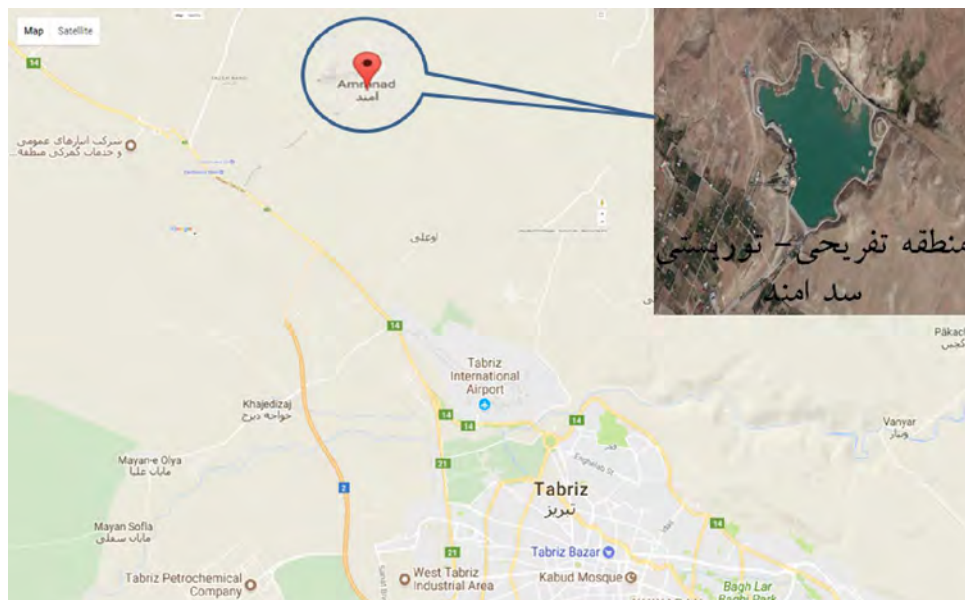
Map Satellite

14

Ammand
امند

شرکت انبارهای عمومی و خدمات گمرکی منطقه

اوعلی

منطقه تفریحی – توریستی سد امند

14

Pâkac
کجس

Tabriz International Airport

Khajedizaj
خواجه دیزج

14

14

Vanyar
ونیار

21

Mayan-e Olya
مایان علیا

2

Tabriz
تبریز

Mayan Sofla
مایان سفلی

Tabriz Bazar

14

21

Tabriz Petrochemical Company

West Tabriz Industrial Area

Kabud Mosque

Bagh Lar